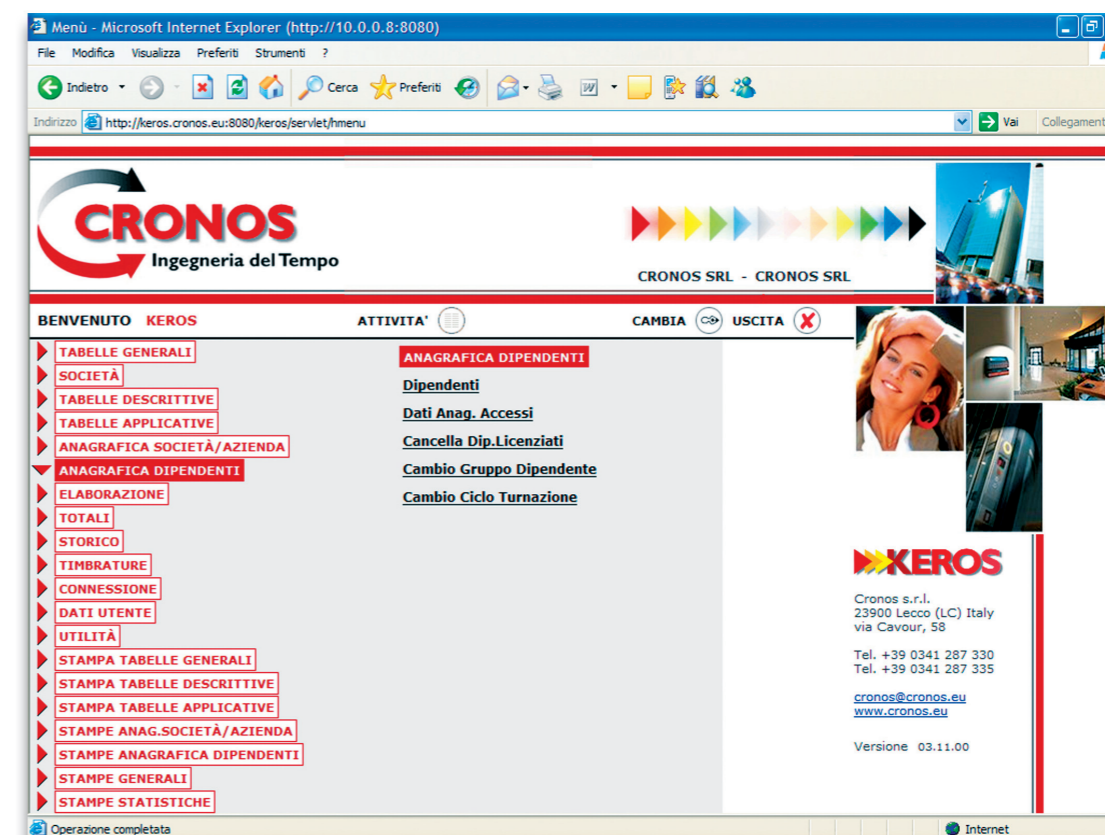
Menù - Microsoft Internet Explorer (http://10.0.0.8:8080)

File Modifica Visualizza Preferiti Strumenti ?

Indietro Cerca Preferiti

Indirizzo http://keros.cronos.eu:8080/keros/servlet/hmenu Vai Collegament

CRONOS
Ingegneria del Tempo

CRONOS SRL - CRONOS SRL

BENVENUTO KEROS ATTIVITA' CAMBIA USCITA

TABELLE GENERALI
SOCIETÀ
TABELLE DESCRITTIVE
TABELLE APPLICATIVE
ANAGRAFICA SOCIETÀ/AZIENDA
ANAGRAFICA DIPENDENTI
ELABORAZIONE
TOTALI
STORICO
TIMBRATURE
CONNESSIONE
DATI UTENTE
UTILITÀ
STAMPA TABELLE GENERALI
STAMPA TABELLE DESCRITTIVE
STAMPA TABELLE APPLICATIVE
STAMPE ANAG.SOCIETÀ/AZIENDA
STAMPE ANAGRAFICA DIPENDENTI
STAMPE GENERALI
STAMPE STATISTICHE

ANAGRAFICA DIPENDENTI
Dipendenti
Dati Anag. Accessi
Cancella Dip.Licenziati
Cambio Gruppo Dipendente
Cambio Ciclo Turnazione

KEROS

Cronos s.r.l.
23900 Lecco (LC) Italy
via Cavour, 58

Tel. +39 0341 287 330
Tel. +39 0341 287 335

cronos@cronos.eu
www.cronos.eu

Versione 03.11.00

Operazione completata

Internet